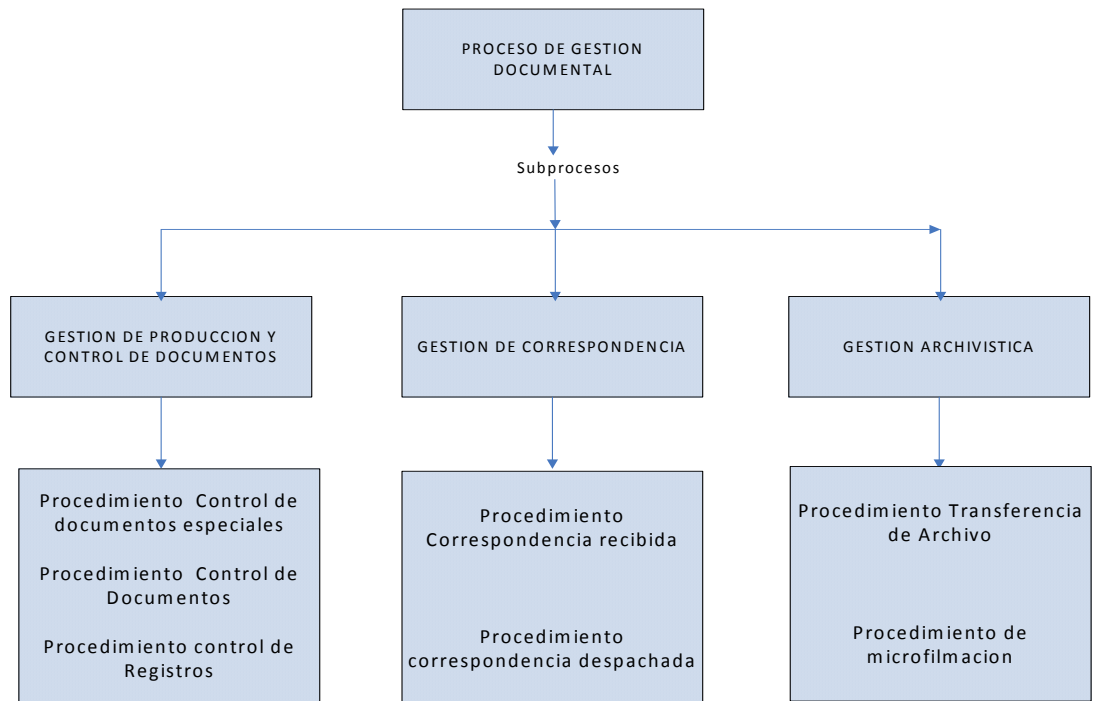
PROCESO DE GESTION DOCUMENTAL

Subprocesos

GESTION DE PRODUCCION Y CONTROL DE DOCUMENTOS

GESTION DE CORRESPONDENCIA

GESTION ARCHIVISTICA

Procedimiento Control de documentos especiales

Procedimiento Control de Documentos

Procedimiento control de Registros

Procedimiento Correspondencia recibida

Procedimiento correspondencia despachada

Procedimiento Transferencia de Archivo

Procedimiento de microfilmacion